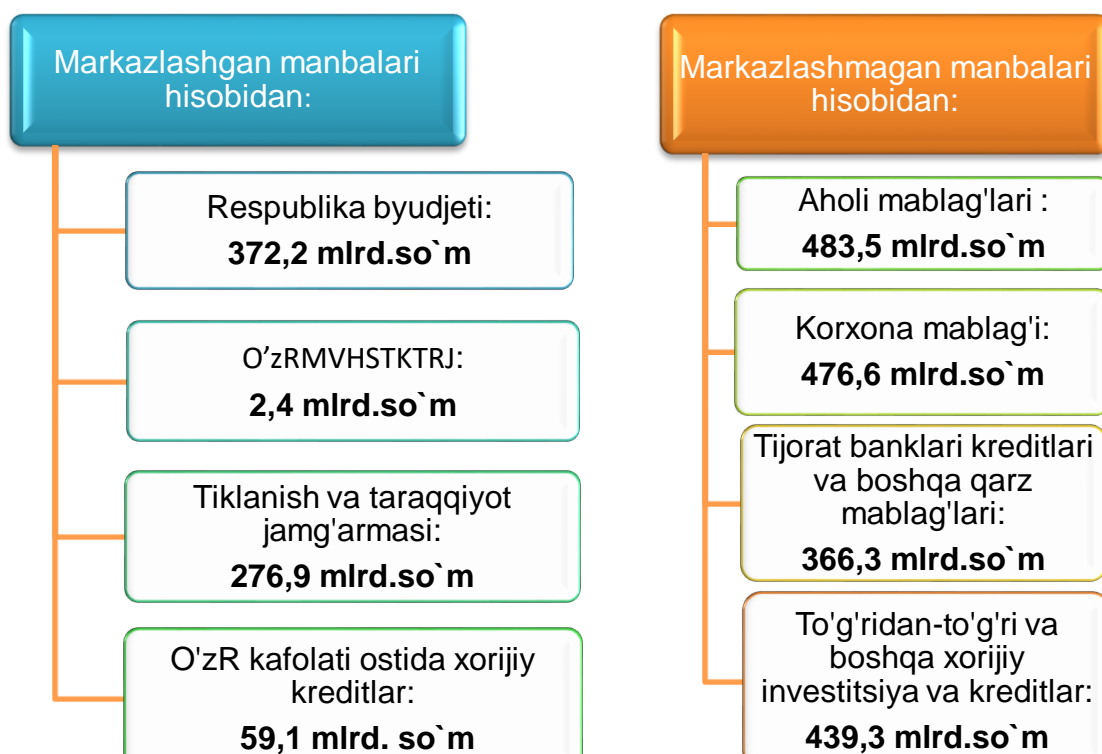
Markazlashgan manbalari hisobidan:

Respublika byudjeti:
**372,2 mlrd.so`m**

O’zRMVHSTKTRJ:
**2,4 mlrd.so`m**

Tiklanish va taraqqiyot jamg'armasi:
**276,9 mlrd.so`m**

O'zR kafolati ostida xorijiy kreditlar:
**59,1 mlrd. so`m**

Markazlashmagan manbalari hisobidan:

Aholi mablag'lari :
**483,5 mlrd.so`m**

Korxona mablag'i:
**476,6 mlrd.so`m**

Tijorat banklari kreditlari va boshqa qarz mablag'lari:
**366,3 mlrd.so`m**

To'g'ridan-to'g'ri va boshqa xorijiy investitsiya va kreditlar:
**439,3 mlrd.so`m**